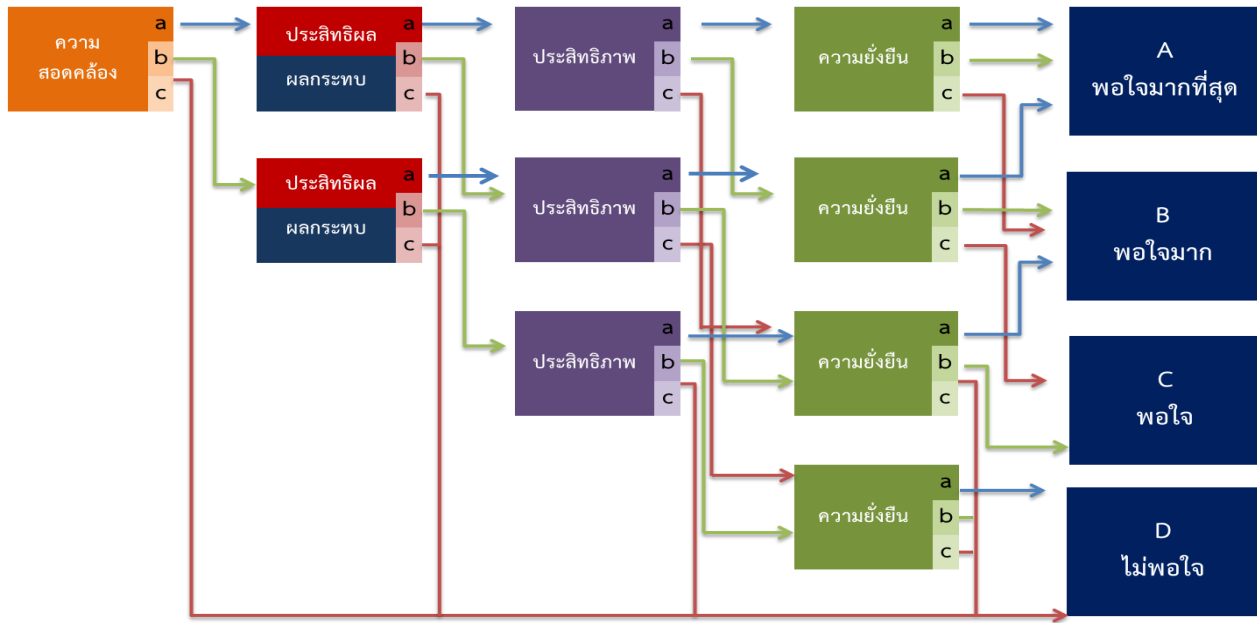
ความสอดคล้อง
a
b
c

ประสิทธิผล
ผลกระทบ
a
b
c

ประสิทธิผล
ผลกระทบ
a
b
c

ประสิทธิภาพ
a
b
c

ประสิทธิภาพ
a
b
c

ประสิทธิภาพ
a
b
c

ความยั่งยืน
a
b
c

ความยั่งยืน
a
b
c

ความยั่งยืน
a
b
c

ความยั่งยืน
a
b
c

A
พอใจมากที่สุด

B
พอใจมาก

C
พอใจ

D
ไม่พอใจ